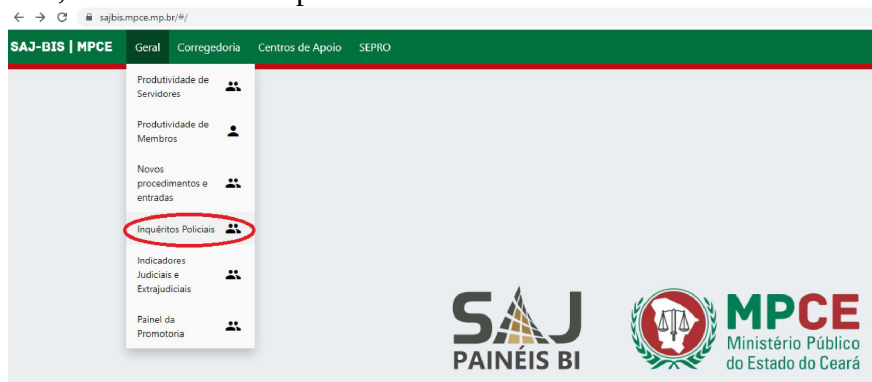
sajbis.mpce.mp.br/#/

SAJ-BIS | MPCE Geral Corregedoria Centros de Apoio SEPRO

Produtividade de Servidores

Produtividade de Membros

Novos procedimentos e entradas

Inquéritos Policiais

Indicadores Judiciais e Extrajudiciais

Painel da Promotoria

SAJ PAINÉIS BI

MPCE Ministério Público do Estado do Ceará